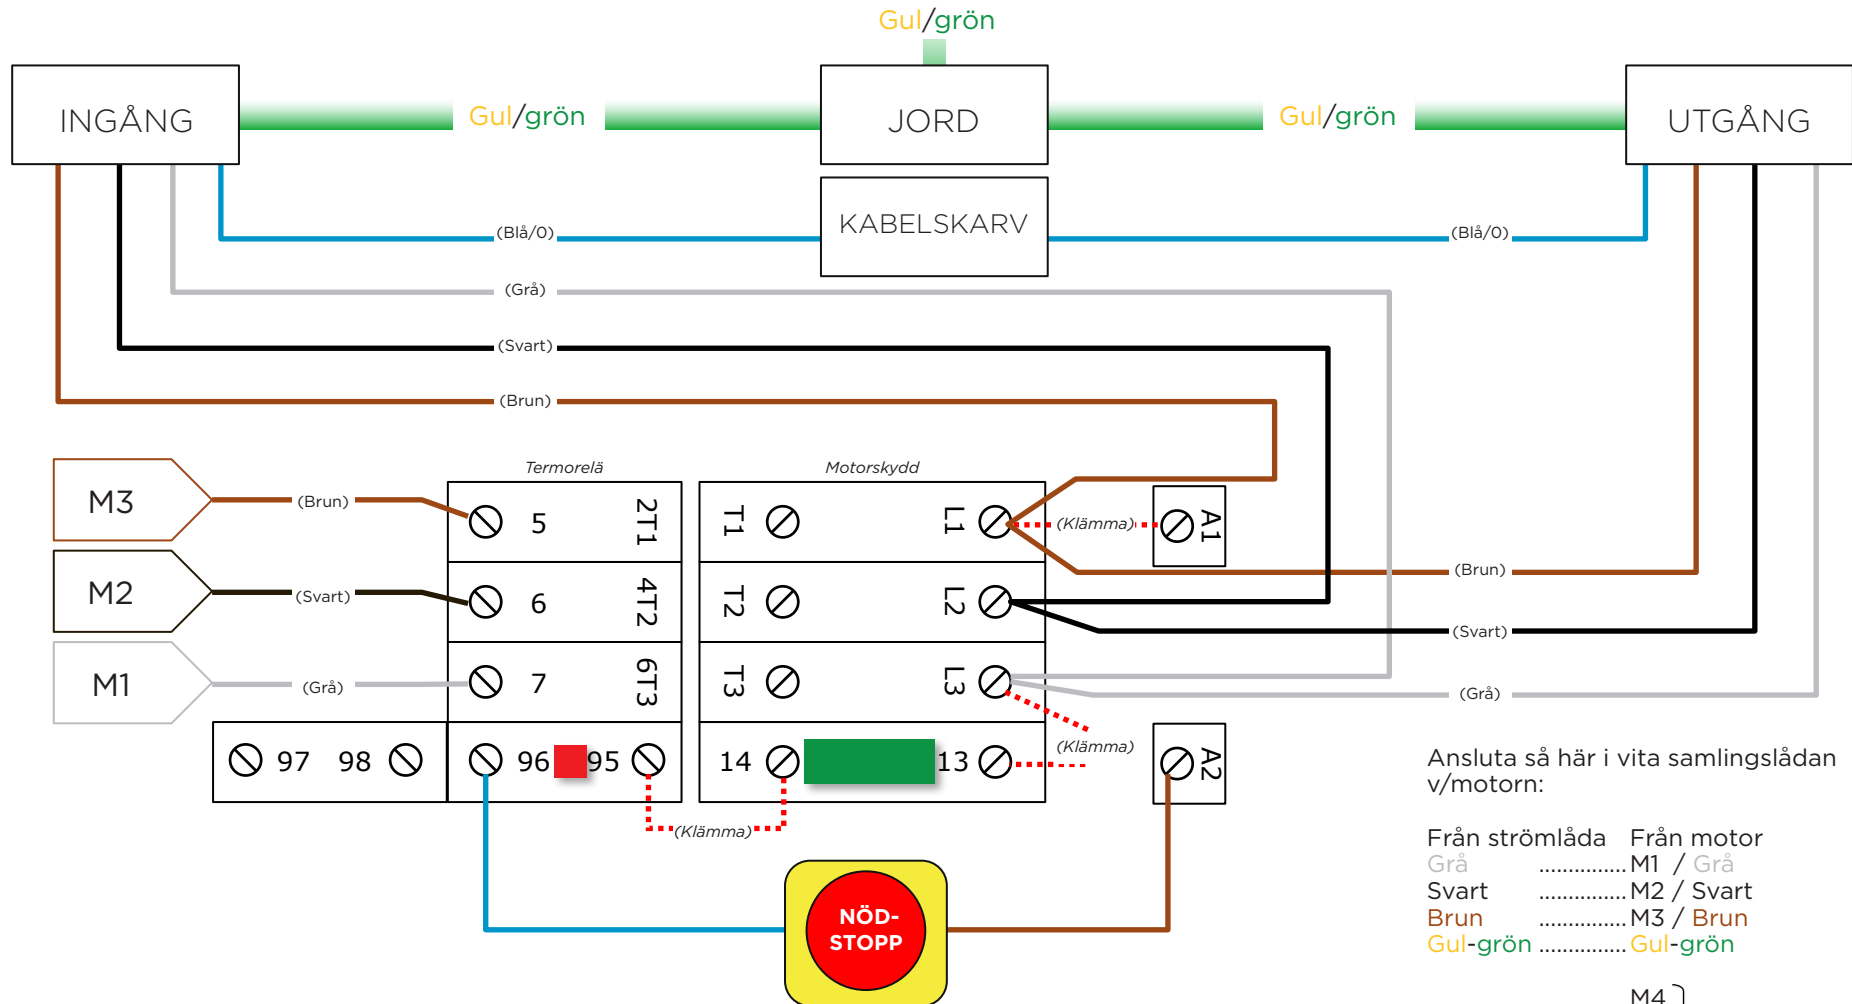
Gul/grön

INGÅNG

Gul/grön

JORD

Gul/grön

UTGÅNG

KABELSKARV

(Blå/0)

(Blå/0)

(Grå)

(Svart)

(Brun)

Termorelä

Motorskydd

M3

(Brun)

5

2T1

T1

L1

(Klämma)

A1

(Brun)

M2

(Svart)

6

4T2

T2

L2

(Svart)

M1

(Grå)

7

6T3

T3

L3

(Grå)

97

98

96

95

14

13

(Klämma)

A2

(Klämma)

NÖD-STOPP

Ansluta så här i vita samlingslådan v/motorn:

Från strömlåda Från motor
Grå ..............M1 / Grå
Svart ..............M2 / Svart
Brun ..............M3 / Brun
Gul-grön ..............Gul-grön

M4